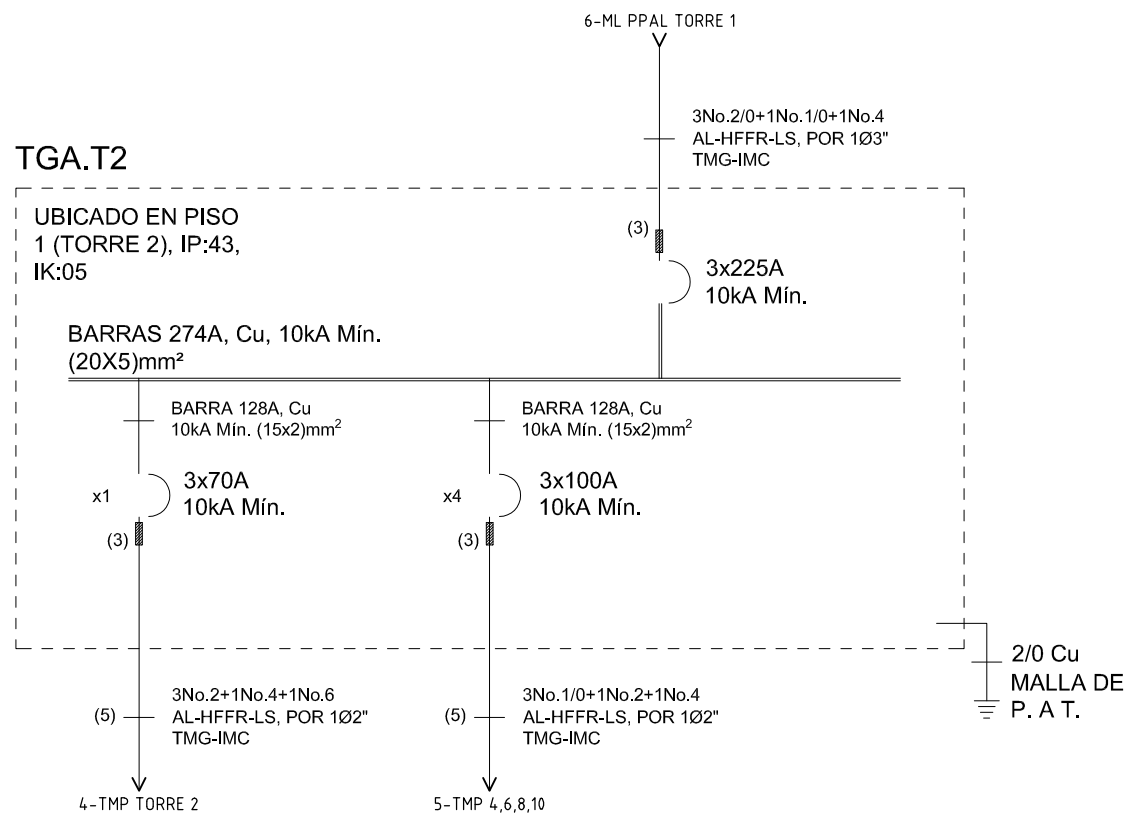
6-ML PPAL TORRE 1

3No.2/0+1No.1/0+1No.4
AL-HFFR-LS, POR 1Ø3"
TMG-IMC

TGA.T2

UBICADO EN PISO
1 (TORRE 2), IP:43,
IK:05

(3)

3x225A
10kA Mín.

BARRAS 274A, Cu, 10kA Mín.
(20X5)mm²

BARRA 128A, Cu
10kA Mín. (15x2)mm$^2$

BARRA 128A, Cu
10kA Mín. (15x2)mm$^2$

x1

3x70A
10kA Mín.

x4

3x100A
10kA Mín.

(3)

(3)

2/0 Cu
MALLA DE
P. A T.

(5)

3No.2+1No.4+1No.6
AL-HFFR-LS, POR 1Ø2"
TMG-IMC

(5)

3No.1/0+1No.2+1No.4
AL-HFFR-LS, POR 1Ø2"
TMG-IMC

4-TMP TORRE 2

5-TMP 4,6,8,10